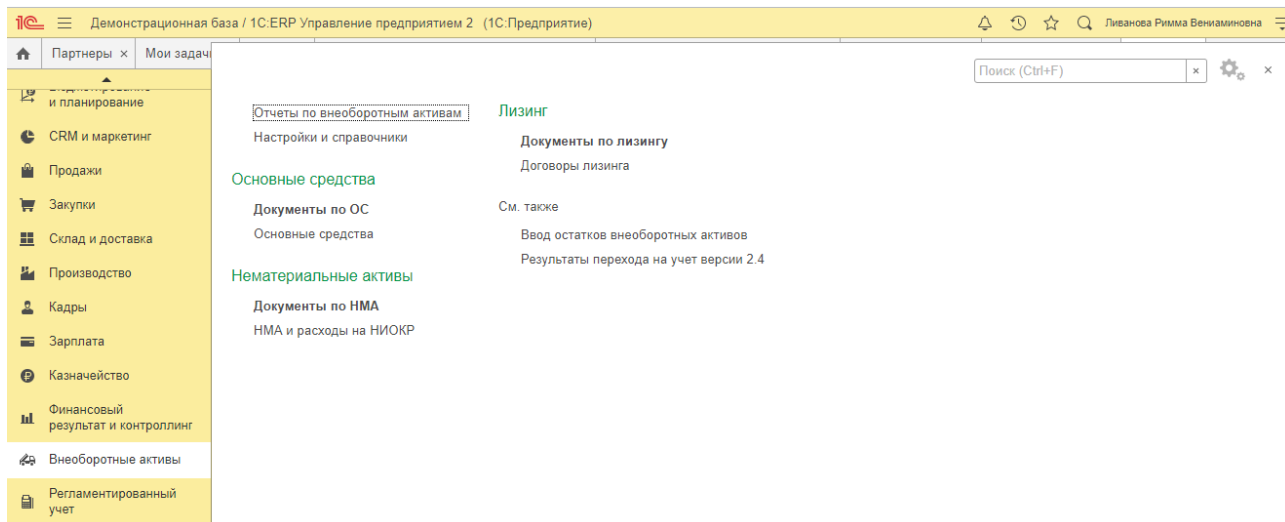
1С Демонстрационная база / 1С:ERP Управление предприятием 2 (1С:Предприятие) Ливанова Римма Вениаминовна

Партнеры × Мои задачи

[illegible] и планирование
CRM и маркетинг
Продажи
Закупки
Склад и доставка
Производство
Кадры
Зарплата
Казначейство
Финансовый результат и контроллинг
Внеоборотные активы
Регламентированный учет

Поиск (Ctrl+F) × ×

Отчеты по внеоборотным активам
Настройки и справочники

Основные средства
Документы по ОС
Основные средства

Нематериальные активы
Документы по НМА
НМА и расходы на НИОКР

Лизинг
Документы по лизингу
Договоры лизинга

См. также
Ввод остатков внеоборотных активов
Результаты перехода на учет версии 2.4